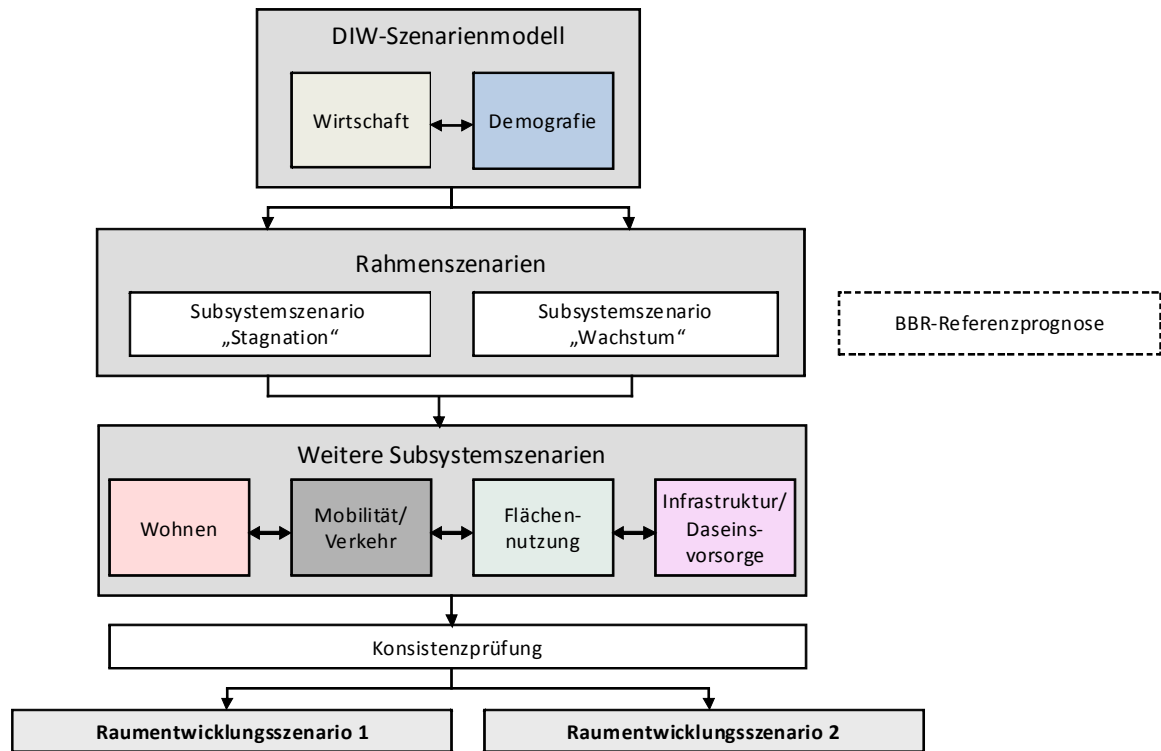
DIW-Szenarienmodell

Wirtschaft

Demografie

Rahmenszenarien

Subsystemszenario „Stagnation“

Subsystemszenario „Wachstum“

BBR-Referenzprognose

Weitere Subsystemszenarien

Wohnen

Mobilität/ Verkehr

Flächennutzung

Infrastruktur/ Daseinsvorsorge

Konsistenzprüfung

Raumentwicklungsszenario 1

Raumentwicklungsszenario 2